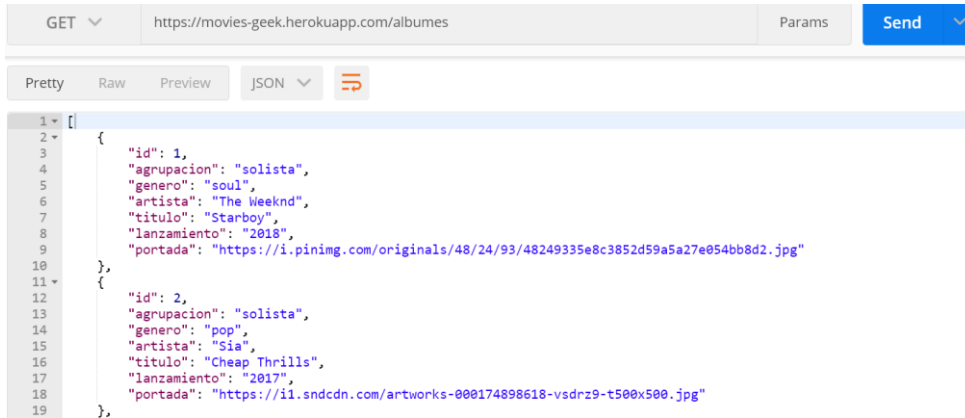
GET
https://movies-geek.herokuapp.com/albumes
Params
Send

Pretty Raw Preview JSON

1 [
2 {
3 "id": 1,
4 "agrupacion": "solista",
5 "genero": "soul",
6 "artista": "The Weeknd",
7 "titulo": "Starboy",
8 "lanzamiento": "2018",
9 "portada": "https://i.pinimg.com/originals/48/24/93/48249335e8c3852d59a5a27e054bb8d2.jpg"
10 },
11 {
12 "id": 2,
13 "agrupacion": "solista",
14 "genero": "pop",
15 "artista": "Sia",
16 "titulo": "Cheap Thrills",
17 "lanzamiento": "2017",
18 "portada": "https://i1.sndcdn.com/artworks-000174898618-vsdrz9-t500x500.jpg"
19 },